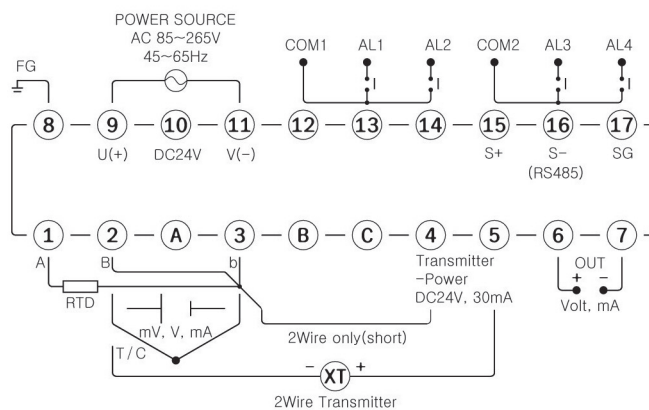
POWER SOURCE
AC 85~265V
45~65Hz

FG

COM1 AL1 AL2 COM2 AL3 AL4

8 9 10 11 12 13 14 15 16 17

U(+) DC24V V(−) S+ S− SG
(RS485)

1 2 A 3 B C 4 5 6 7

A B b

Transmitter
-Power
DC24V, 30mA

OUT
+ −
Volt, mA

RTD

mV, V, mA

2Wire only(short)

T / C

− XT +

2Wire Transmitter